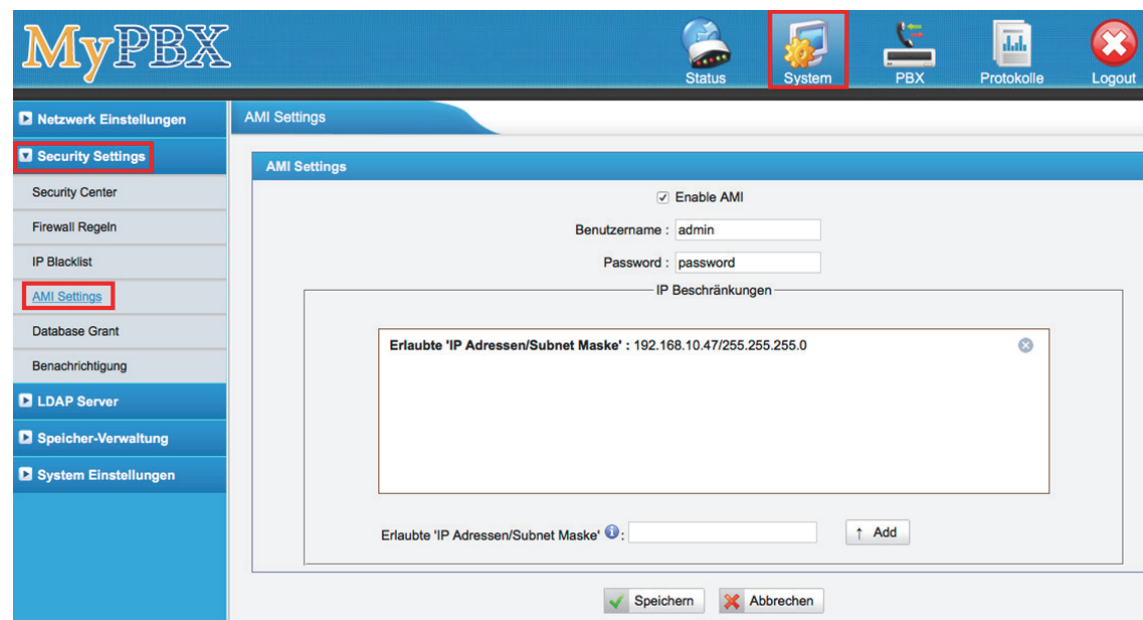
MyPBX

Status System PBX Protokolle Logout

Netzwerk Einstellungen
Security Settings
Security Center
Firewall Regeln
IP Blacklist
AMI Settings
Database Grant
Benachrichtigung
LDAP Server
Speicher-Verwaltung
System Einstellungen

AMI Settings

AMI Settings

Enable AMI

Benutzername : admin

Password : password

IP Beschränkungen

Erlaubte 'IP Adressen/Subnet Maske' : 192.168.10.47/255.255.255.0

Erlaubte 'IP Adressen/Subnet Maske' :

Add

Speichern Abbrechen